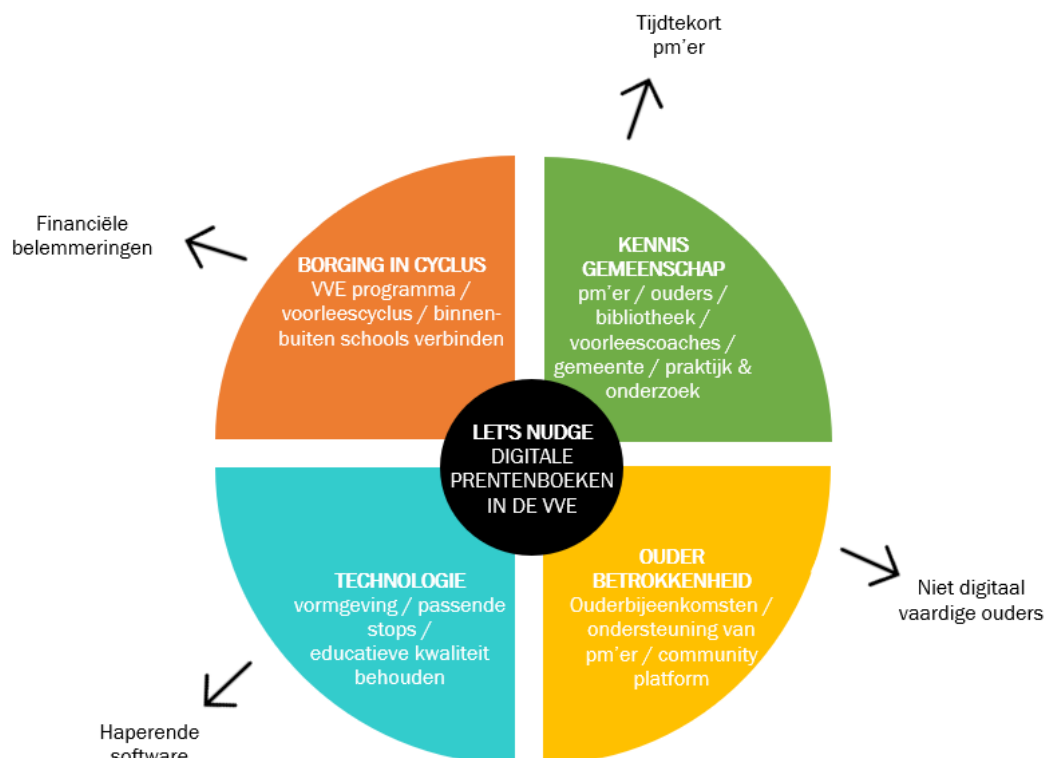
Tijdtekort
pm'er

Financiële
belemmeringen

BORGING IN CYCLUS
VVE programma / voorleescyclus / binnen-buiten schools verbinden

KENNIS GEMEENSCHAP
pm'er / ouders / bibliotheek / voorleescoaches / gemeente / praktijk & onderzoek

LET'S NUDGE
DIGITALE PRENTENBOEKEN IN DE VVE

TECHNOLOGIE
vormgeving / passende stops / educatieve kwaliteit behouden

OUDER BETROKKENHEID
Ouderbijeenkomsten / ondersteuning van pm'er / community platform

Niet digitaal
vaardige ouders

Haperende
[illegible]